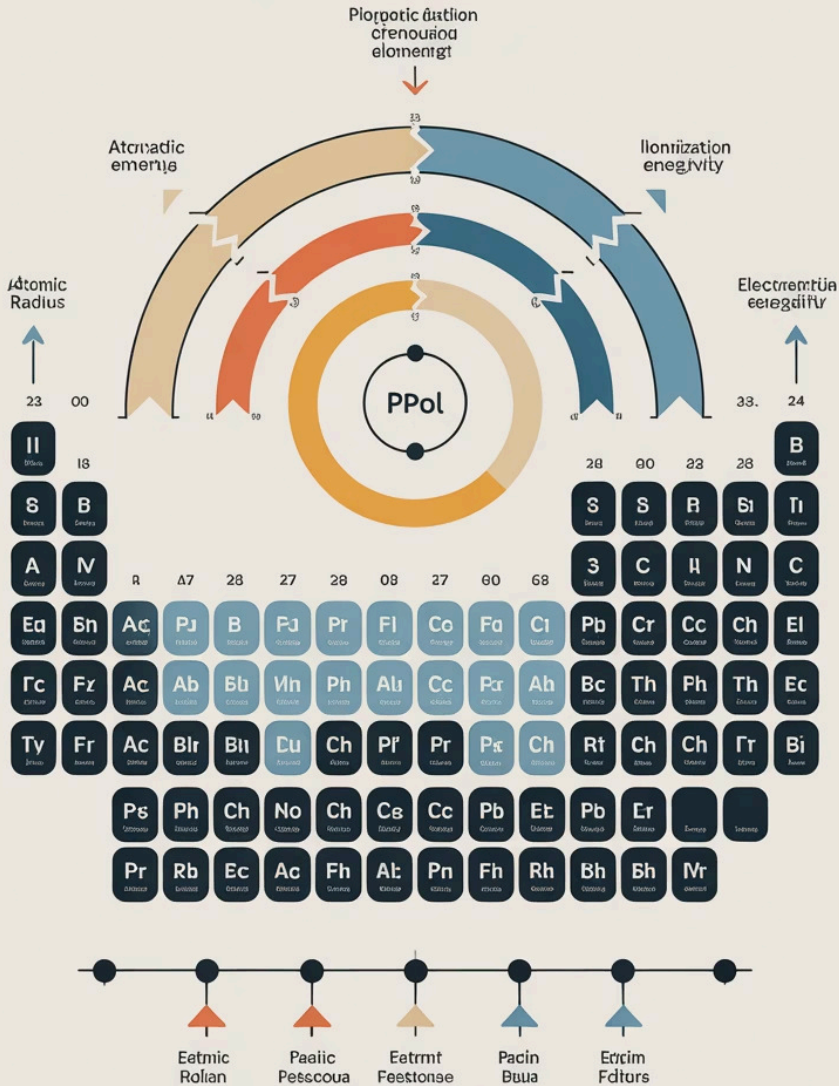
Plorpotic áution
crenouiod
elomengt

Atcnadic
emerrie

Ilonization
enegivity

Atomic
Radius

Electremtüa
eaegdifiy

23 00

33. 24

II

18

B

S B

28 00 23 28

S S B Bl Tl

A N

3 C H N C

8 A7 28 27 28 08 27 60 68

Ea Bn Ac PJ B PJ Pr Fl Co Fa Cl Pb Cr Cc Ch El

Fc Fz Ac Ab Bb Vn Ph Al Cc Pr Ah Bc Th Ph Th Ec

Ty Fr Ac Blr Bl Du Ch Pl Pr Px Ch Rt Ch Ch Tr Bi

PPol

Ps Ph Ch No Ch Cs Cc Pb Et Pb Er

Pr Rb Ec Ac Fh At Pn Fh Rh Bh Bh Mr

Eetmic
Rolian

Paalic
Pesscoua

Eetrmt
Feestonse

Pacin
Buua

Etcim
Fdturs